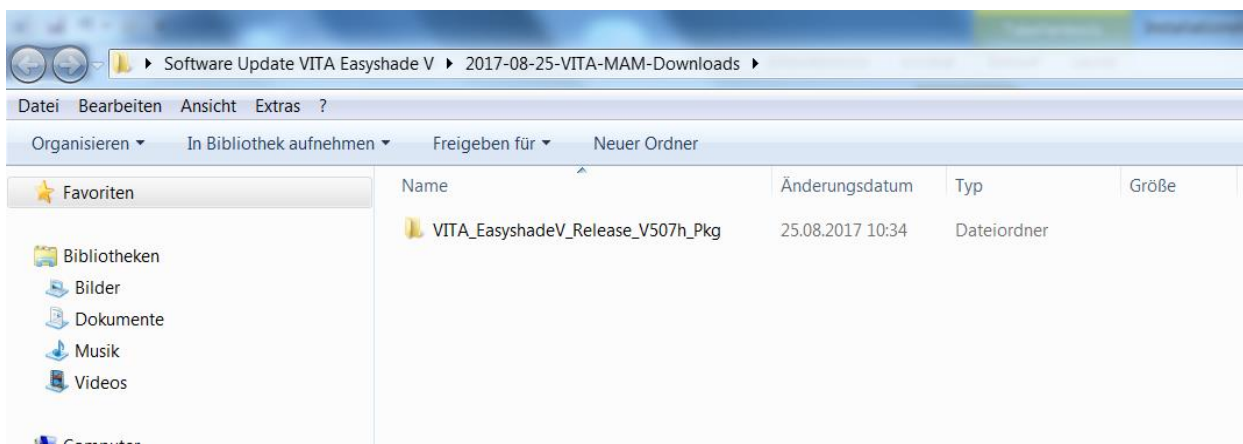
▸ Software Update VITA Easyshade V ▸ 2017-08-25-VITA-MAM-Downloads ▸

Datei Bearbeiten Ansicht Extras ?

Organisieren ▾ In Bibliothek aufnehmen ▾ Freigeben für ▾ Neuer Ordner

Favoriten

Bibliotheken
Bilder
Dokumente
Musik
Videos

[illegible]

| Name | Änderungsdatum | Typ | Größe |
|---|---|---|---|
| VITA_EasyshadeV_Release_V507h_Pkg | 25.08.2017 10:34 | Dateiordner | |